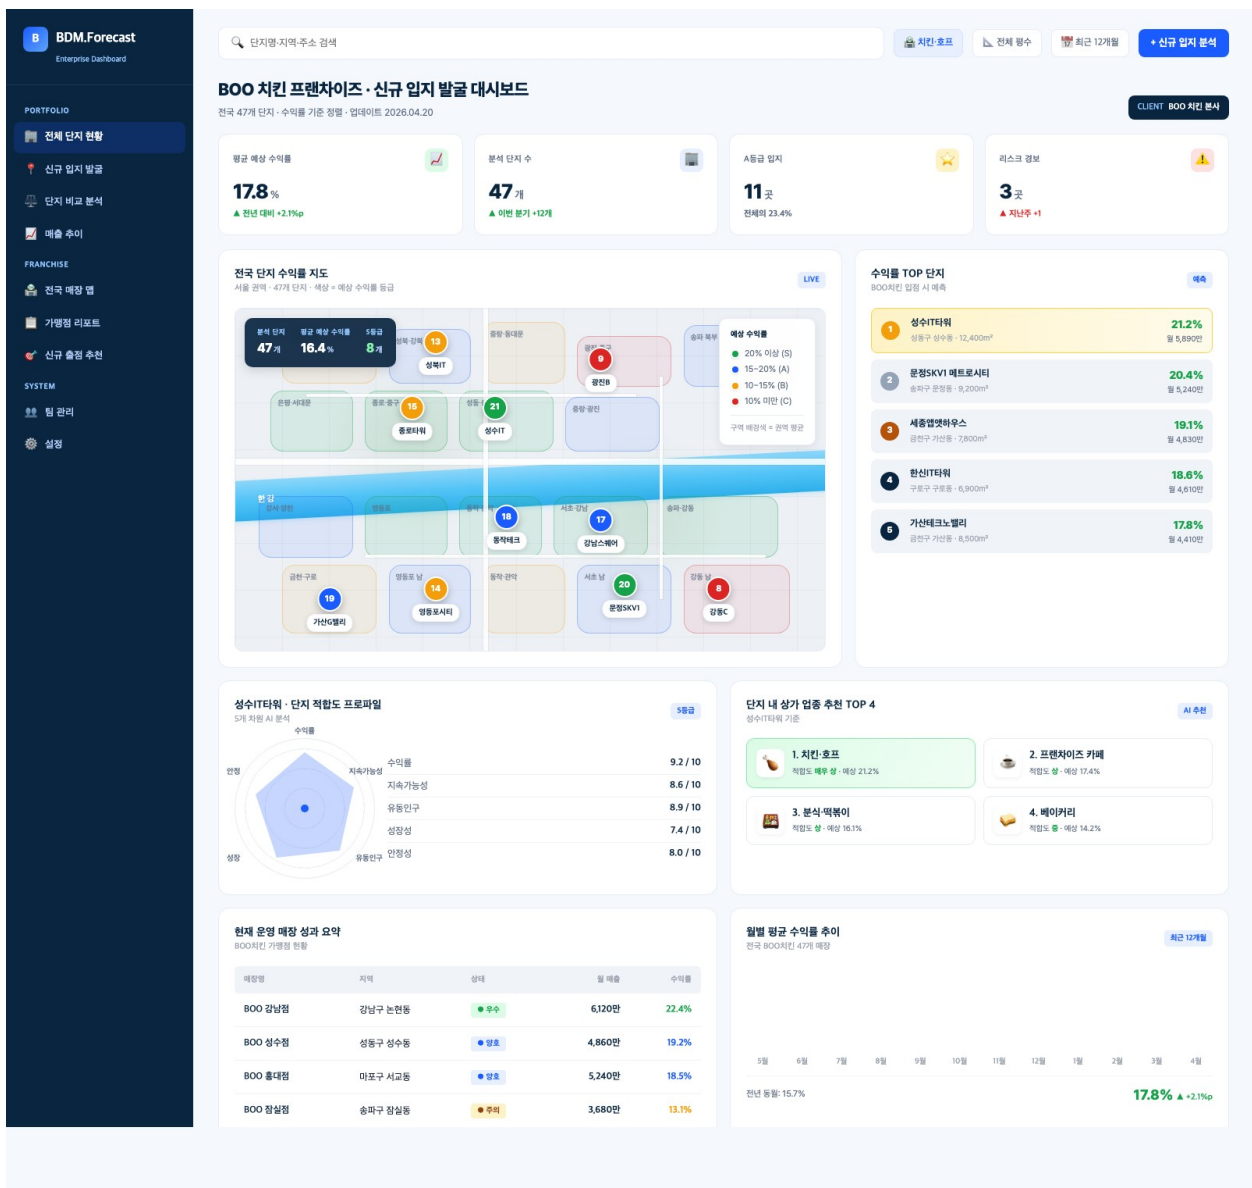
B BDM.Forecast
Enterprise Dashboard

PORTFOLIO
전체 단지 현황
신규 입지 발굴
단지 비교 분석
매출 추이
FRANCHISE
전국 매장 맵
가맹점 리포트
신규 출점 추천
SYSTEM
팀 관리
설정

단지명·지역·주소 검색
치킨·호프
전체 평수
최근 12개월
+ 신규 입지 분석

BOO 치킨 프랜차이즈 · 신규 입지 발굴 대시보드
전국 47개 단지 · 수익률 기준 정렬 · 업데이트 2026.04.20
CLIENT BOO 치킨 본사

평균 예상 수익률
17.8%
▲ 전년 대비 +2.1%p

분석 단지 수
47개
▲ 이번 분기 +12개

A등급 입지
11곳
전체의 23.4%

리스크 경보
3곳
▲ 지난주 +1

전국 단지 수익률 지도
서울 권역 · 47개 단지 · 색상 = 예상 수익률 등급
LIVE

분석 단지 47개
평균 예상 수익률 16.4%
S등급 8개

예상 수익률
20% 이상 (S)
15~20% (A)
10~15% (B)
10% 미만 (C)
구역 배경색 = 권역 평균

성북·강북 13 성북IT
중랑·동대문
광진·구 9 광진B
송파 북부
은평·서대문
종로·중구 15 종로타워
성동·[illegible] 21 성수IT
중랑·광진
한강
강서·양천
영등포
동작 18 동작테크
서초·강남 17 강남스퀘어
송파·강동
금천·구로 19 가산G밸리
영등포 남 14 영등포시티
동작·관악
서초 남 20 문정SKV1
강동 남 8 강동C

수익률 TOP 단지
BOO치킨 입점 시 예측
예측

1 성수IT타워 성동구 성수동 · 12,400m² 21.2% 월 5,890만
2 문정SKV1 메트로시티 송파구 문정동 · 9,200m² 20.4% 월 5,240만
3 세종엠앤하우스 금천구 가산동 · 7,800m² 19.1% 월 4,830만
4 한신IT타워 구로구 구로동 · 6,900m² 18.6% 월 4,610만
5 가산테크노밸리 금천구 가산동 · 8,500m² 17.8% 월 4,410만

성수IT타워 · 단지 적합도 프로파일
5개 차원 AI 분석
S등급
수익률
지속가능성
유동인구
성장
안정
수익률 9.2 / 10
지속가능성 8.6 / 10
유동인구 8.9 / 10
성장성 7.4 / 10
안정성 8.0 / 10

단지 내 상가 업종 추천 TOP 4
성수IT타워 기준
AI 추천
1. 치킨·호프 적합도 매우 상 · 예상 21.2%
2. 프랜차이즈 카페 적합도 상 · 예상 17.4%
3. 분식·떡볶이 적합도 상 · 예상 16.1%
4. 베이커리 적합도 중 · 예상 14.2%

현재 운영 매장 성과 요약
BOO치킨 가맹점 현황

| 매장명 | 지역 | 상태 | 월 매출 | 수익률 |
|---|---|---|---|---|
| BOO 강남점 | 강남구 논현동 | ● 우수 | 6,120만 | 22.4% |
| BOO 성수점 | 성동구 성수동 | ● 양호 | 4,860만 | 19.2% |
| BOO 홍대점 | 마포구 서교동 | ● 양호 | 5,240만 | 18.5% |
| BOO 잠실점 | 송파구 잠실동 | ● 주의 | 3,680만 | 13.1% |

월별 평균 수익률 추이
전국 BOO치킨 47개 매장
최근 12개월
5월 6월 7월 8월 9월 10월 11월 12월 1월 2월 3월 4월
전년 동월: 15.7%
17.8% ▲ +2.1%p